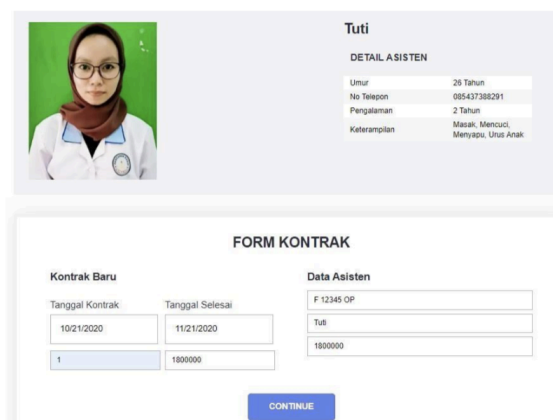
Tuti

DETAIL ASISTEN

| | |
|---|---|
| Umur | 26 Tahun |
| No Telepon | 085437388291 |
| Pengalaman | 2 Tahun |
| Keterampilan | Masak, Mencuci, Menyapu, Urus Anak |

FORM KONTRAK

Kontrak Baru

Tanggal Kontrak
10/21/2020

Tanggal Selesai
11/21/2020

1

1800000

Data Asisten

F 12345 OP

Tuti

1800000

CONTINUE